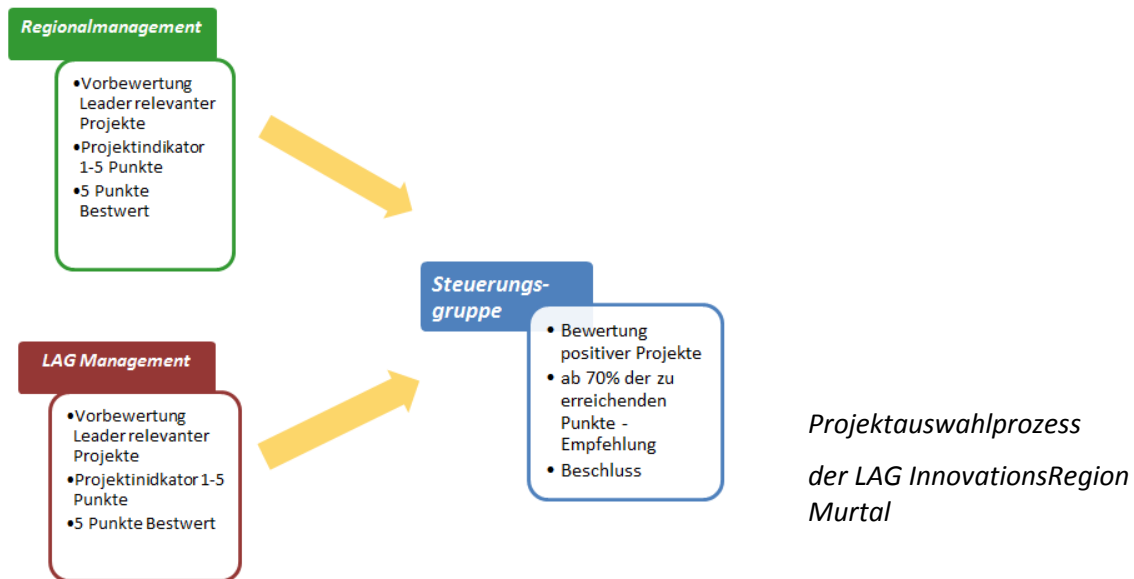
Regionalmanagement

•Vorbewertung Leader relevanter Projekte
•Projektindikator 1-5 Punkte
•5 Punkte Bestwert

LAG Management

•Vorbewertung Leader relevanter Projekte
•Projektinidkator 1-5 Punkte
•5 Punkte Bestwert

Steuerungsgruppe

• Bewertung positiver Projekte
• ab 70% der zu erreichenden Punkte - Empfehlung
• Beschluss

Projektauswahlprozess

der LAG InnovationsRegion Murtal